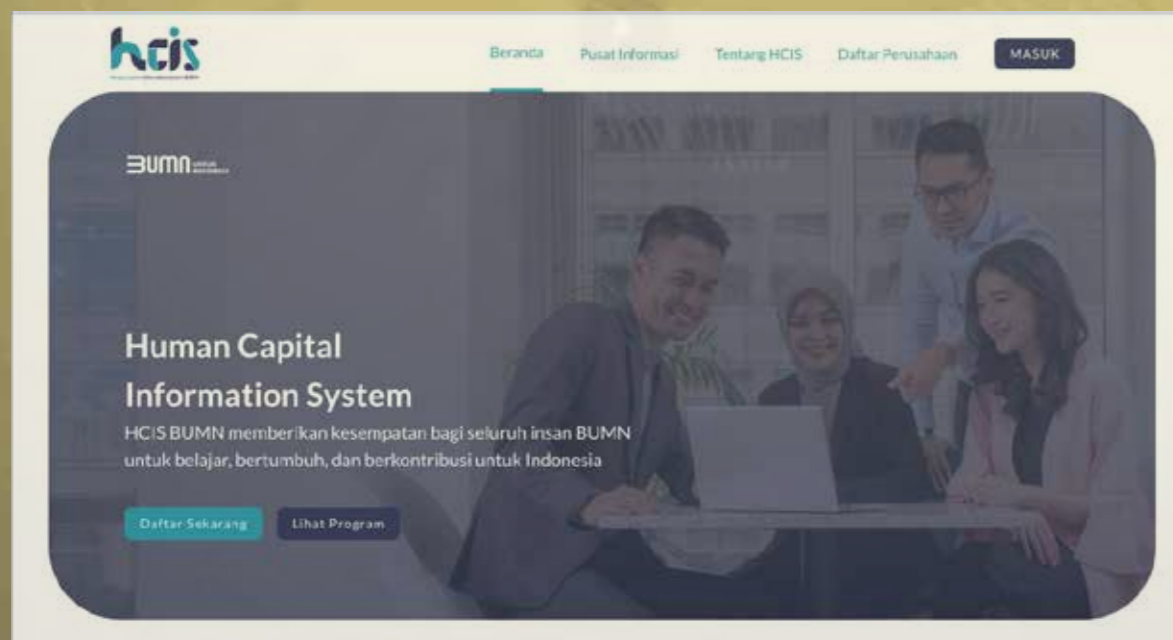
hcis

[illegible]

Beranda Pusat Informasi Tentang HCIS Daftar Perusahaan MASUK

BUMN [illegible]

Human Capital Information System

HCIS BUMN memberikan kesempatan bagi seluruh insan BUMN untuk belajar, bertumbuh, dan berkontribusi untuk Indonesia

Daftar Sekarang Lihat Program